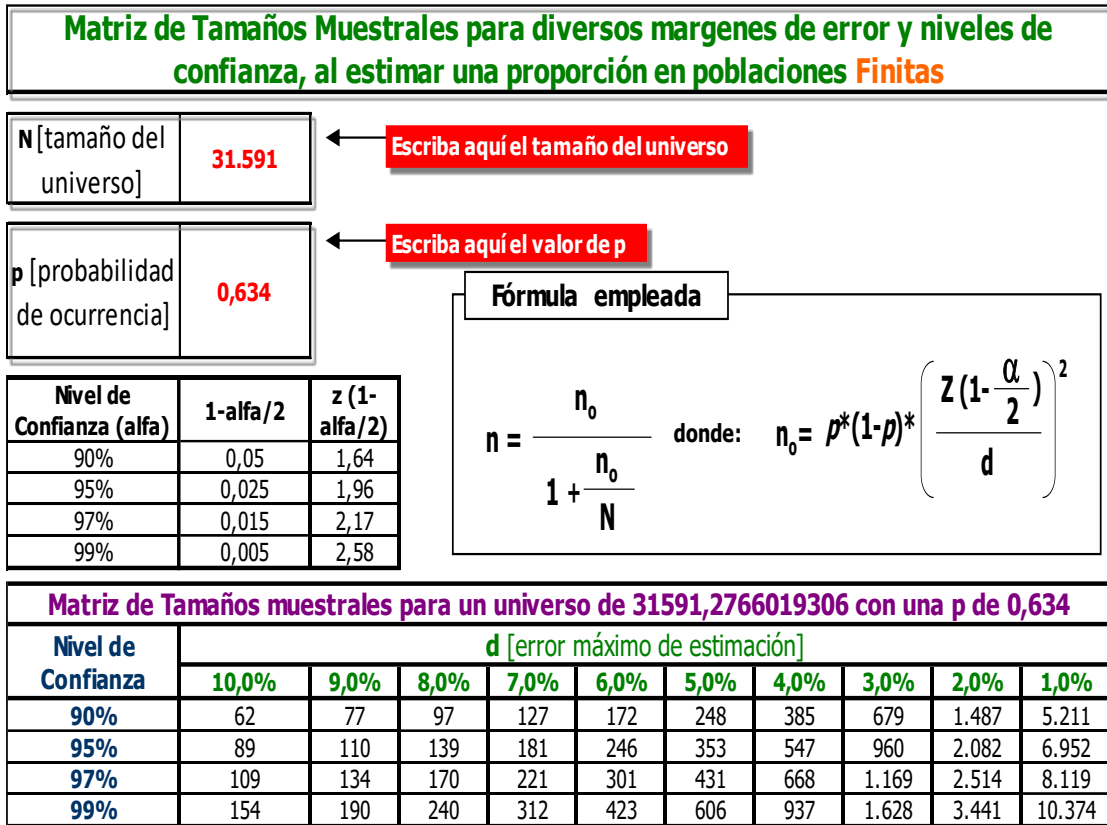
Matriz de Tamaños Muestrales para diversos margenes de error y niveles de confianza, al estimar una proporción en poblaciones Finitas

| **N** [tamaño del universo] | 31.591 |
|---|---|

Escriba aquí el tamaño del universo

| **p** [probabilidad de ocurrencia] | 0,634 |
|---|---|

Escriba aquí el valor de p

Fórmula empleada

$n = \frac{n_o}{1 + \frac{n_o}{N}}$ donde: $n_o = p^*(1-p)^* \left( \frac{Z(1-\frac{\alpha}{2})}{d} \right)^2$

| Nivel de Confianza (alfa) | 1-alfa/2 | z (1-alfa/2) |
|---|---|---|
| 90% | 0,05 | 1,64 |
| 95% | 0,025 | 1,96 |
| 97% | 0,015 | 2,17 |
| 99% | 0,005 | 2,58 |

Matriz de Tamaños muestrales para un universo de 31591,2766019306 con una p de 0,634

| Nivel de Confianza | d [error máximo de estimación] | | | | | | | | | |
|---|---|---|---|---|---|---|---|---|---|---|
| | 10,0% | 9,0% | 8,0% | 7,0% | 6,0% | 5,0% | 4,0% | 3,0% | 2,0% | 1,0% |
| 90% | 62 | 77 | 97 | 127 | 172 | 248 | 385 | 679 | 1.487 | 5.211 |
| 95% | 89 | 110 | 139 | 181 | 246 | 353 | 547 | 960 | 2.082 | 6.952 |
| 97% | 109 | 134 | 170 | 221 | 301 | 431 | 668 | 1.169 | 2.514 | 8.119 |
| 99% | 154 | 190 | 240 | 312 | 423 | 606 | 937 | 1.628 | 3.441 | 10.374 |